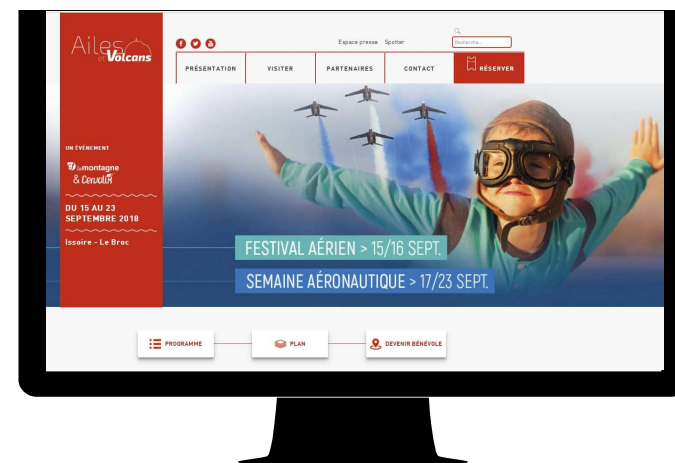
Ailes des Volcans

Espace presse Spotter

Recherche...

PRÉSENTATION

VISITER

PARTENAIRES

CONTACT

RÉSERVER

UN ÉVÉNEMENT

La montagne & Cervolix

DU 15 AU 23 SEPTEMBRE 2018

Issoire - Le Broc

FESTIVAL AÉRIEN > 15/16 SEPT.

SEMAINE AÉRONAUTIQUE > 17/23 SEPT.

PROGRAMME

PLAN

DEVENIR BÉNÉVOLE